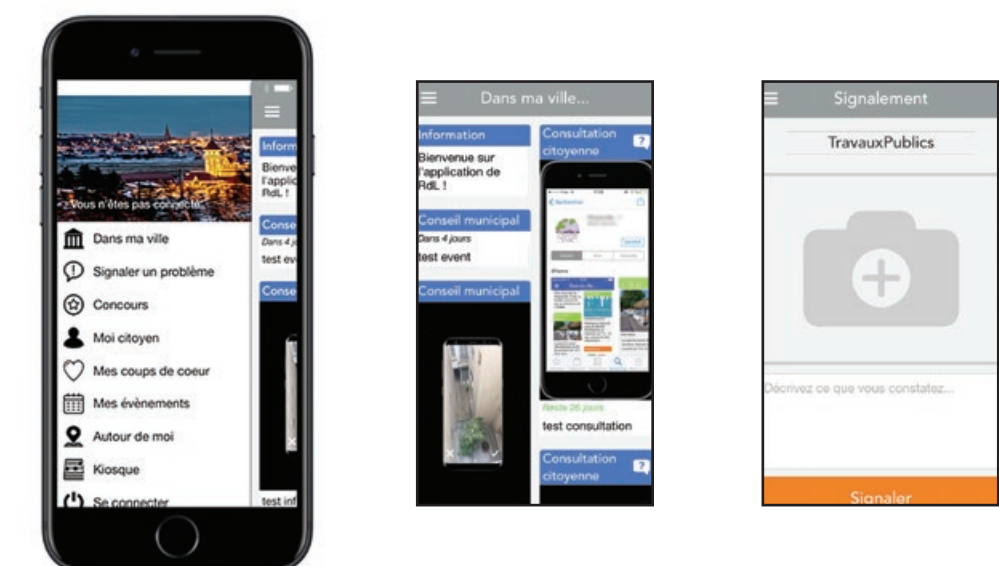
Vous n'êtes pas connecté

Dans ma ville

Signaler un problème

Concours

Moi citoyen

Mes coups de coeur

Mes évènements

Autour de moi

Kiosque

Se connecter

Inform

Bienve l'applic RdL

Conse

Dans 4 j

test eve

Conse

test inf

Dans ma ville...

Information

Bienvenue sur l'application de RdL !

Conseil municipal

Dans 4 jours

test event

Conseil municipal

Consultation citoyenne

?

Reste 26 jours

test consultation

Consultation citoyenne

?

Signalement

TravauxPublics

Décrivez ce que vous constatez...

Signaler